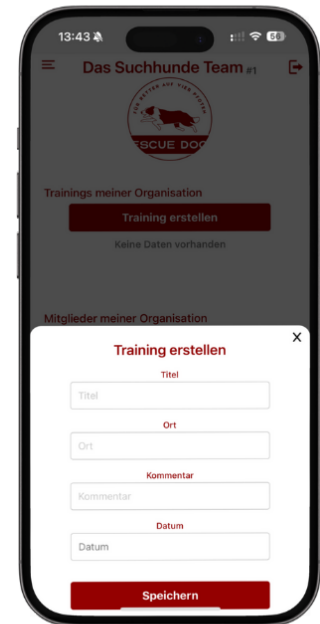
13:43
56
Das Suchhunde Team #1
ZU PFOTEN AUF VIER PFOTEN
ESCUE DOG

Trainings meiner Organisation
Training erstellen
Keine Daten vorhanden

Mitglieder meiner Organisation

×
Training erstellen
Titel
Titel
Ort
Ort
Kommentar
Kommentar
Datum
Datum
Speichern